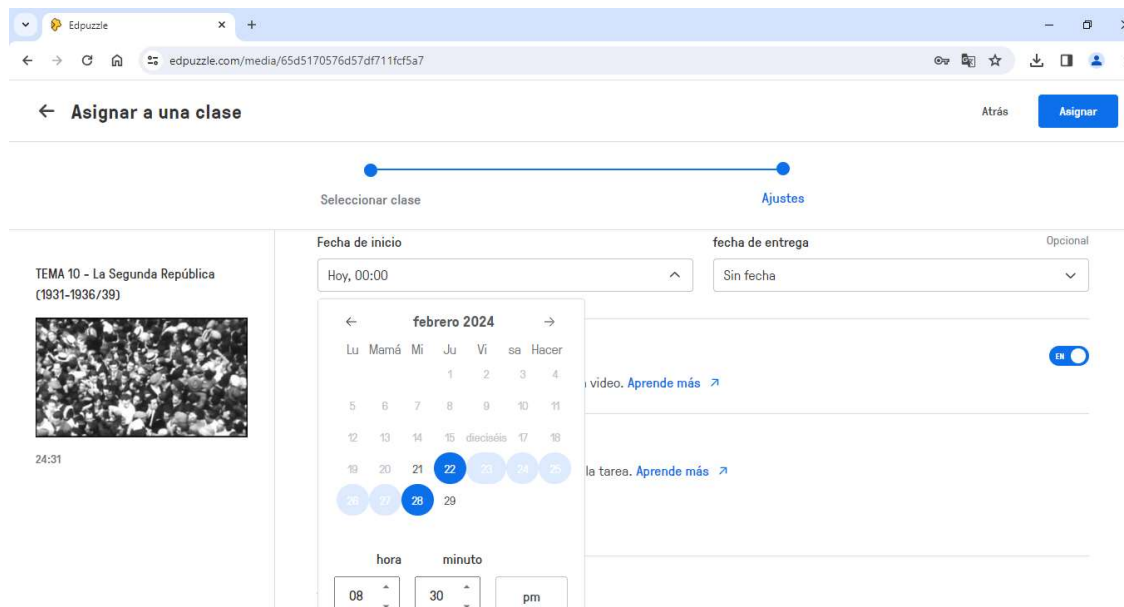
Edpuzzle

edpuzzle.com/media/65d5170576d57df711fcf5a7

← Asignar a una clase

Atrás

Asignar

Seleccionar clase

Ajustes

TEMA 10 - La Segunda República (1931-1936/39)

24:31

Fecha de inicio

Hoy, 00:00

fecha de entrega

Opcional

Sin fecha

← febrero 2024 →

| Lu | Mamá | Mi | Ju | Vi | sa | Hacer |
|---|---|---|---|---|---|---|
| | | | 1 | 2 | 3 | 4 |
| 5 | 6 | 7 | 8 | 9 | 10 | 11 |
| 12 | 13 | 14 | 15 | dieciséis | 17 | 18 |
| 19 | 20 | 21 | 22 | 23 | 24 | 25 |
| 26 | 27 | 28 | 29 | | | |

hora minuto

08 30 pm

EN

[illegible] video. Aprende más ↗

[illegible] la tarea. Aprende más ↗